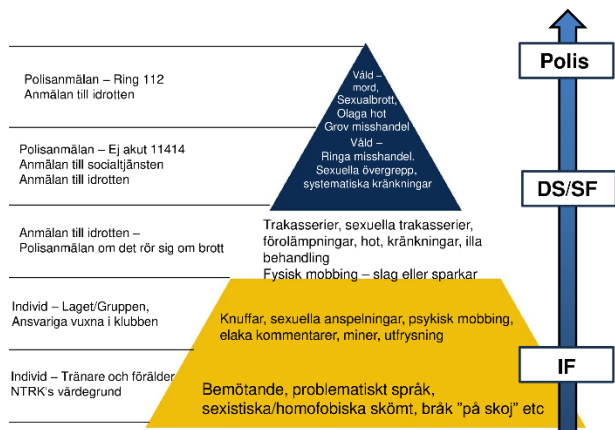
Polisanmälan – Ring 112
Anmälan till idrotten

Polisanmälan – Ej akut 11414
Anmälan till socialtjänsten
Anmälan till idrotten

Anmälan till idrotten – Polisanmälan om det rör sig om brott

Individ – Laget/Gruppen, Ansvariga vuxna i klubben

Individ – Tränare och förälder
NTRK's värdegrund

Våld – mord, Sexualbrott, Olaga hot
Grov misshandel

Våld – Ringa misshandel. Sexuella övergrepp, systematiska kränkningar

Trakasserier, sexuella trakasserier, förolämpningar, hot, kränkningar, illa behandling
Fysisk mobbing – slag eller sparkar

Knuffar, sexuella anspelningar, psykisk mobbing, elaka kommentarer, miner, utfrysning

Bemötande, problematiskt språk, sexistiska/homofobiska skömt, bråk "på skoj" etc

Polis

DS/SF

IF